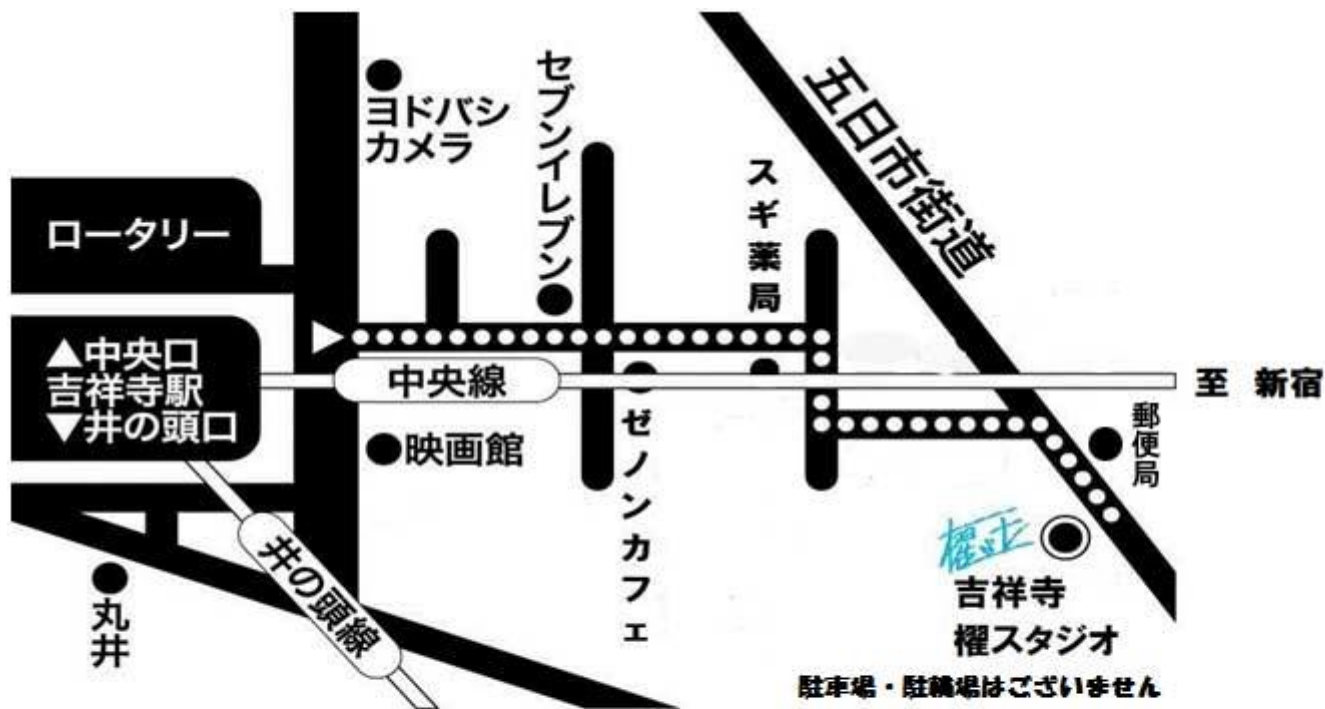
ヨドバシ
カメラ

セブンイレブン

スギ薬局

五日市街道

ロータリー

▲中央口
吉祥寺駅
▼井の頭口

中央線

至　新宿

映画館

ゼノンカフェ

郵便局

櫂

吉祥寺
櫂スタジオ

駐車場・駐輪場はございません

井の頭線

丸井